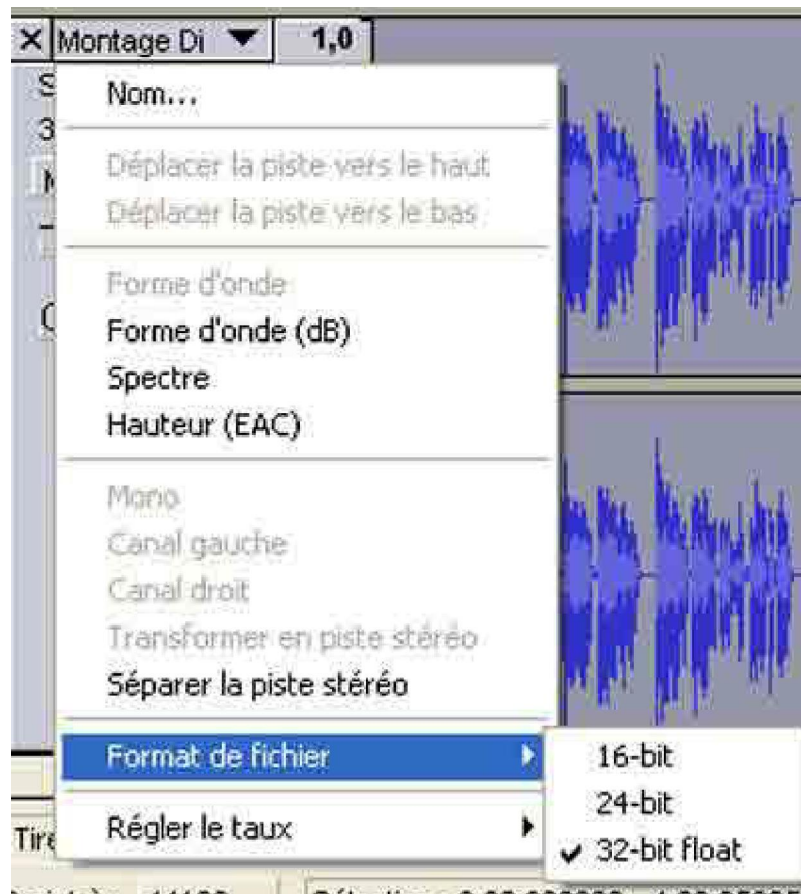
X Montage Di ▼ 1,0

Nom...

Déplacer la piste vers le haut
Déplacer la piste vers le bas

Forme d'onde
Forme d'onde (dB)
Spectre
Hauteur (EAC)

Mono
Canal gauche
Canal droit
Transformer en piste stéréo
Séparer la piste stéréo

Format de fichier

Régler le taux

16-bit
24-bit
✔ 32-bit float

Tire